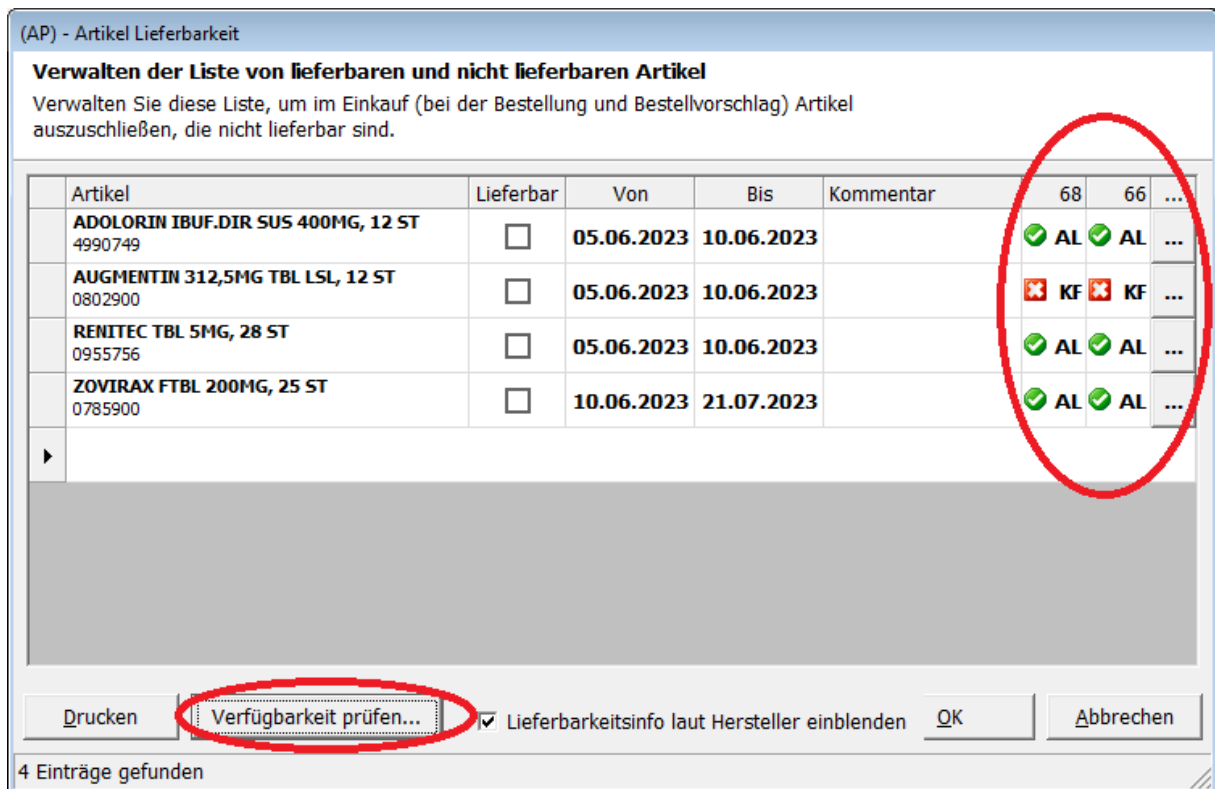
(AP) - Artikel Lieferbarkeit

Verwalten der Liste von lieferbaren und nicht lieferbaren Artikel

Verwalten Sie diese Liste, um im Einkauf (bei der Bestellung und Bestellvorschlag) Artikel auszuschließen, die nicht lieferbar sind.

| Artikel | Lieferbar | Von | Bis | Kommentar | 68 | 66 | ... |
|---|---|---|---|---|---|---|---|
| ADOLORIN IBUF.DIR SUS 400MG, 12 ST 4990749 | | 05.06.2023 | 10.06.2023 | | AL | AL | ... |
| AUGMENTIN 312,5MG TBL LSL, 12 ST 0802900 | | 05.06.2023 | 10.06.2023 | | KF | KF | ... |
| RENITEC TBL 5MG, 28 ST 0955756 | | 05.06.2023 | 10.06.2023 | | AL | AL | ... |
| ZOVIRAX FTBL 200MG, 25 ST 0785900 | | 10.06.2023 | 21.07.2023 | | AL | AL | ... |

Drucken

Verfügbarkeit prüfen...

Lieferbarkeitsinfo laut Hersteller einblenden

OK

Abbrechen

4 Einträge gefunden